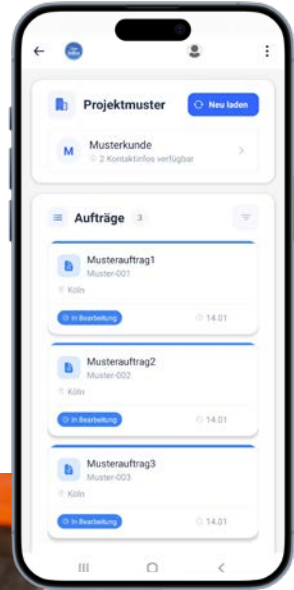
Projektmuster

Neu laden

M

Musterkunde

2 Kontaktinfos verfügbar

Aufträge 3

Musterauftrag1

Muster-001

Köln

In Bearbeitung

14.01

Musterauftrag2

Muster-002

Köln

In Bearbeitung

14.01

Musterauftrag3

Muster-003

Köln

In Bearbeitung

14.01